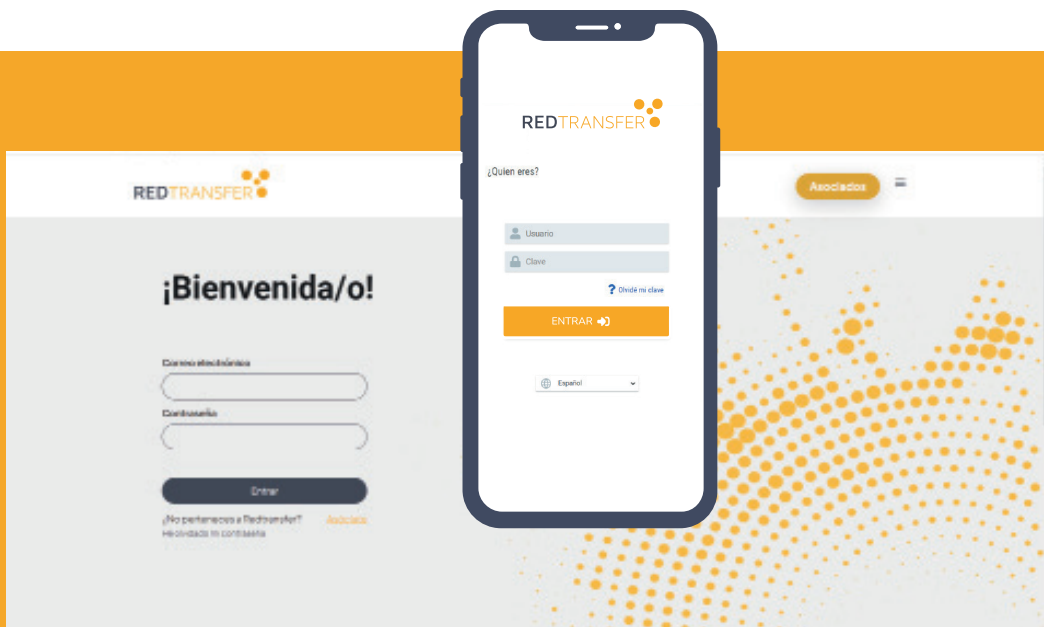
REDTRANSFER

¿Quien eres?

Usuario

Clave

Olvidé mi clave

ENTRAR

Español

REDTRANSFER

Asociados

¡Bienvenida/o!

Correo electrónico

Contraseña

Entrar

¿No perteneces a Redtransfer? Asociate

He olvidado mi contraseña